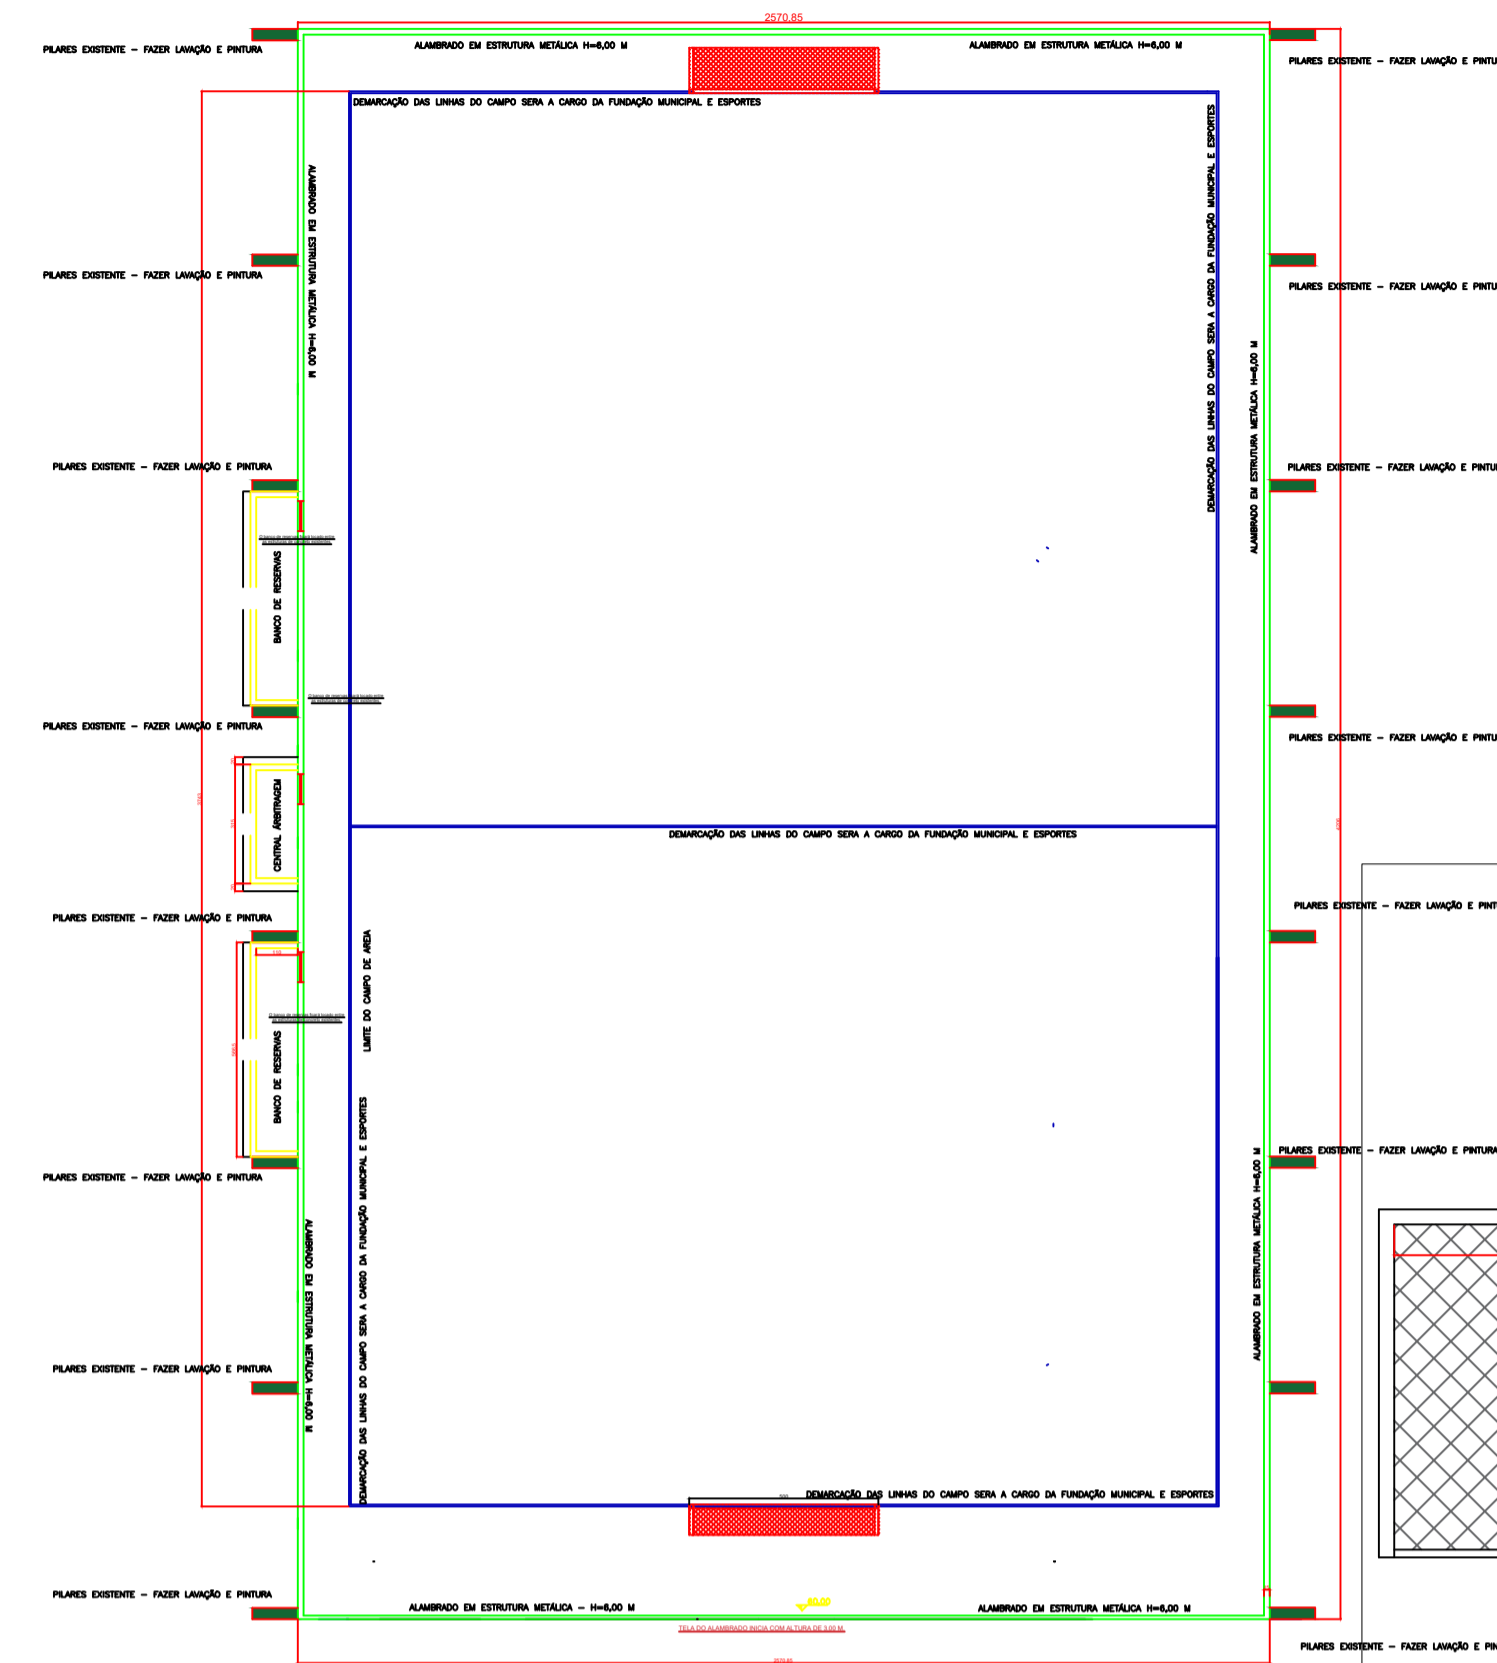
2570,85

PILARES EXISTENTE – FAZER LAVAÇÃO E PINTURA

ALAMBRADO EM ESTRUTURA METÁLICA H=6,00 M

ALAMBRADO EM ESTRUTURA METÁLICA H=6,00 M

PILARES EXISTENTE – FAZER LAVAÇÃO E PINTU

DEMARCAÇÃO DAS LINHAS DO CAMPO SERA A CARGO DA FUNDAÇÃO MUNICIPAL E ESPORTES

ALAMBRADO EM ESTRUTURA METÁLICA H=6,00 M

DEMARCAÇÃO DAS LINHAS DO CAMPO SERA A CARGO DA FUNDAÇÃO MUNICIPAL E ESPORTES

PILARES EXISTENTE – FAZER LAVAÇÃO E PINTURA

PILARES EXISTENTE – FAZER LAVAÇÃO E PINTU

ALAMBRADO EM ESTRUTURA METÁLICA H=6,00 M

PILARES EXISTENTE – FAZER LAVAÇÃO E PINTURA

PILARES EXISTENTE – FAZER LAVAÇÃO E PINTU

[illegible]

BANCO DE RESERVAS

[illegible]

PILARES EXISTENTE – FAZER LAVAÇÃO E PINTURA

PILARES EXISTENTE – FAZER LAVAÇÃO E PINTU

CENTRAL ÁRBITRAGEM

DEMARCAÇÃO DAS LINHAS DO CAMPO SERA A CARGO DA FUNDAÇÃO MUNICIPAL E ESPORTES

PILARES EXISTENTE – FAZER LAVAÇÃO E PINTURA

PILARES EXISTENTE – FAZER LAVAÇÃO E PINT

LIMITE DO CAMPO DE AREIA

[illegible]

BANCO DE RESERVAS

PILARES EXISTENTE – FAZER LAVAÇÃO E PINTURA

PILARES EXISTENTE – FAZER LAVAÇÃO E PINTURA

ALAMBRADO EM ESTRUTURA METÁLICA H=6,00 M

DEMARCAÇÃO DAS LINHAS DO CAMPO SERA A CARGO DA FUNDAÇÃO MUNICIPAL E ESPORTES

ALAMBRADO EM ESTRUTURA METÁLICA H=6,00 M

ALAMBRADO EM ESTRUTURA METÁLICA H=6,00 M

PILARES EXISTENTE – FAZER LAVAÇÃO E PINTURA

DEMARCAÇÃO DAS LINHAS DO CAMPO SERA A CARGO DA FUNDAÇÃO MUNICIPAL E ESPORTES

PILARES EXISTENTE – FAZER LAVAÇÃO E PINTURA

ALAMBRADO EM ESTRUTURA METÁLICA – H=6,00 M

±0,00

ALAMBRADO EM ESTRUTURA METÁLICA H=6,00 M

TELA DO ALAMBRADO INICIA COM ALTURA DE 3,00 M

PILARES EXISTENTE – FAZER LAVAÇÃO E PI

2570,85